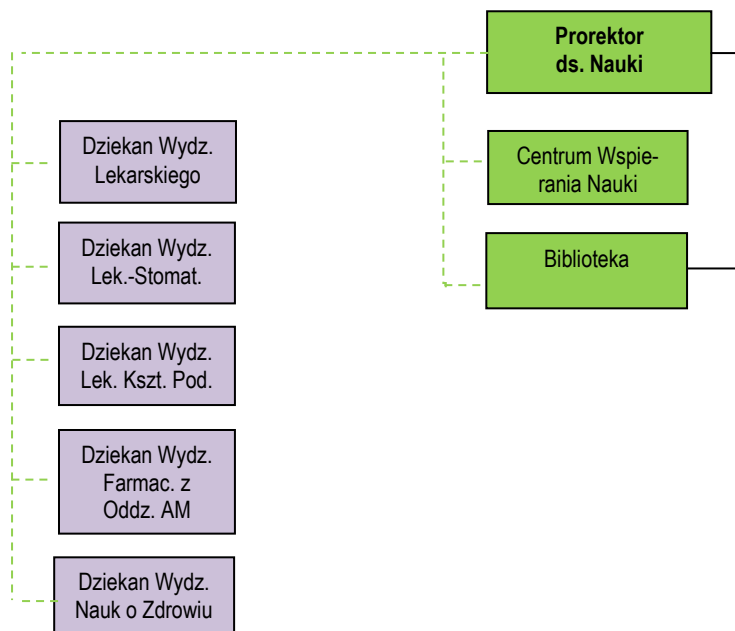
Prorektor ds. Nauki

Centrum Wspierania Nauki

Biblioteka

Dziekan Wydz. Lekarskiego

Dziekan Wydz. Lek.-Stomat.

Dziekan Wydz. Lek. Kszt. Pod.

Dziekan Wydz. Farmac. z Oddz. AM

Dziekan Wydz. Nauk o Zdrowiu